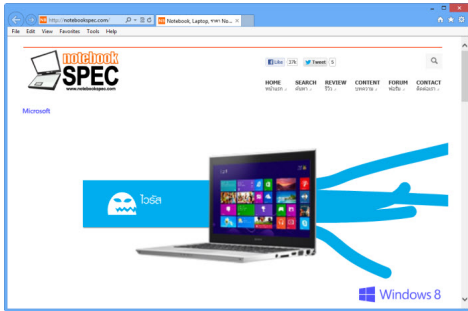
http://notebookspec.com/
Notebook, Laptop, ราคา No...
File Edit View Favorites Tools Help

notebook SPEC
www.notebookspec.com

Like 376
Tweet 5

HOME หน้าแรก
SEARCH ค้นหา
REVIEW รีวิว
CONTENT บทความ
FORUM พูดคุย
CONTACT ติดต่อเรา

Microsoft

ไวรัส

Windows 8